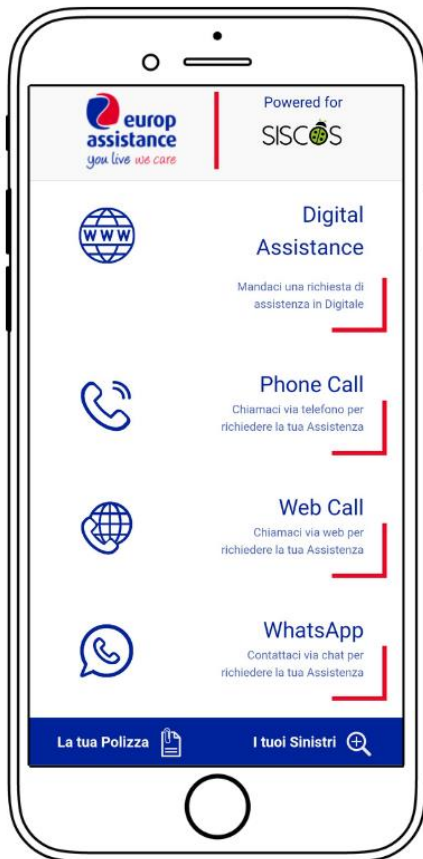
europ assistance
you live we care

Powered for
SISCOS

WWW

Digital Assistance
Mandaci una richiesta di assistenza in Digitale

Phone Call
Chiamaci via telefono per richiedere la tua Assistenza

Web Call
Chiamaci via web per richiedere la tua Assistenza

WhatsApp
Contattaci via chat per richiedere la tua Assistenza

La tua Polizza

I tuoi Sinistri